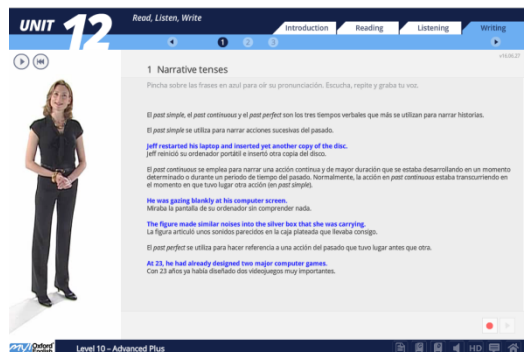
UNIT 12

Read, Listen, Write

Introduction

Reading

Listening

Writing

1 2 3

v1.0.6.27

1 Narrative tenses

Pincha sobre las frases en azul para oír su pronunciación. Escucha, repite y graba tu voz.

El past simple, el past continuous y el past perfect son los tres tiempos verbales que más se utilizan para narrar historias.

El past simple se utiliza para narrar acciones sucesivas del pasado.

Jeff restarted his laptop and inserted yet another copy of the disc.
Jeff reinició su ordenador portátil e insertó otra copia del disco.

El past continuous se emplea para narrar una acción continua y de mayor duración que se estaba desarrollando en un momento determinado o durante un periodo de tiempo del pasado. Normalmente, la acción en past continuous estaba transcurriendo en el momento en que tuvo lugar otra acción (en past simple).

He was gazing blankly at his computer screen.
Miraba la pantalla de su ordenador sin comprender nada.

The figure made similar noises into the silver box that she was carrying.
La figura articuló unos sonidos parecidos en la caja plateada que llevaba consigo.

El past perfect se utiliza para hacer referencia a una acción del pasado que tuvo lugar antes que otra.

At 23, he had already designed two major computer games.
Con 23 años ya había diseñado dos videojuegos muy importantes.

Oxford English

Level 10 – Advanced Plus

HD